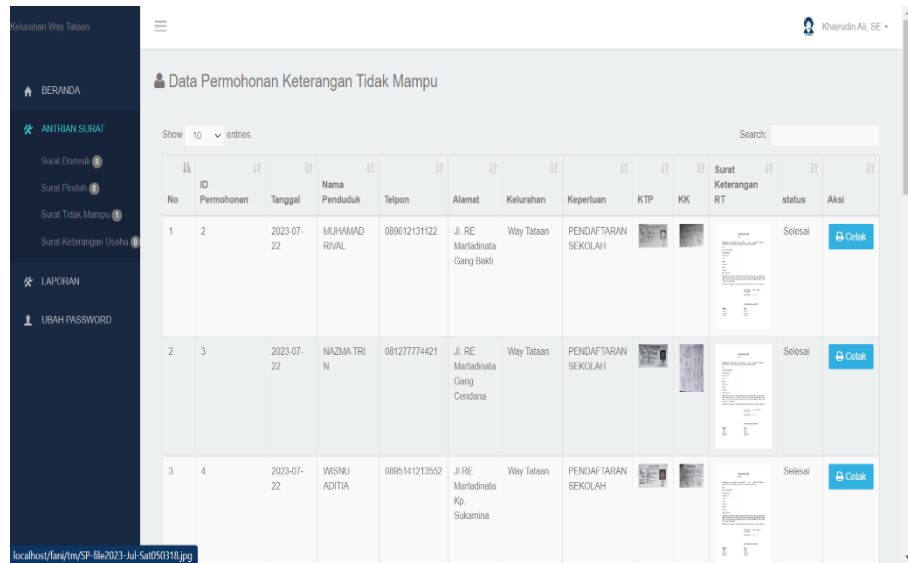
Kelurahan Way Tataan

Khairudin Ali, SE

BERANDA

ANTRIAN SURAT

Surat Domisili 0

Surat Pindah 0

Surat Tidak Mampu 1

Surat Keterangan Usaha 0

LAPORAN

UBAH PASSWORD

Data Permohonan Keterangan Tidak Mampu

Show 10 entries

Search:

| No | ID Permohonan | Tanggal | Nama Penduduk | Telpon | Alamat | Kelurahan | Keperluan | KTP | KK | Surat Keterangan RT | status | Aksi |
|---|---|---|---|---|---|---|---|---|---|---|---|---|
| 1 | 2 | 2023-07-22 | MUHAMAD RIVAL | 089612131122 | Jl. RE Martadinata Gang Bakti | Way Tataan | PENDAFTARAN SEKOLAH | | | | Selesai | Cetak |
| 2 | 3 | 2023-07-22 | NAZMA TRI N | 081277774421 | Jl. RE Martadinata Gang Cendana | Way Tataan | PENDAFTARAN SEKOLAH | | | | Selesai | Cetak |
| 3 | 4 | 2023-07-22 | WISNU ADITIA | 0895141213552 | Jl RE Martadinata Kp. Sukamina | Way Tataan | PENDAFTARAN SEKOLAH | | | | Selesai | Cetak |

localhost/fani/tm/SP-file2023-Jul-Sat050318.jpg